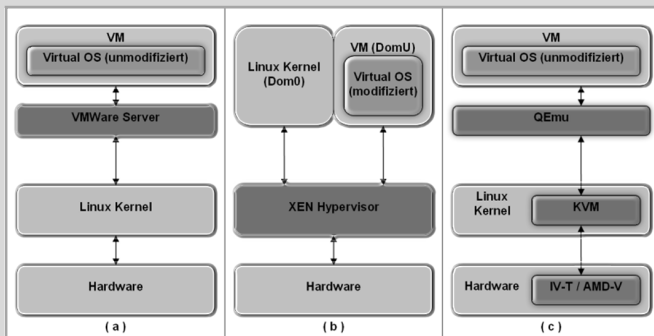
VM
Virtual OS (unmodifiziert)
VMWare Server
Linux Kernel
Hardware
(a)

Linux Kernel (Dom0)
VM (DomU)
Virtual OS (modifiziert)
XEN Hypervisor
Hardware
(b)

VM
Virtual OS (unmodifiziert)
QEmu
Linux Kernel
KVM
Hardware
IV-T / AMD-V
(c)